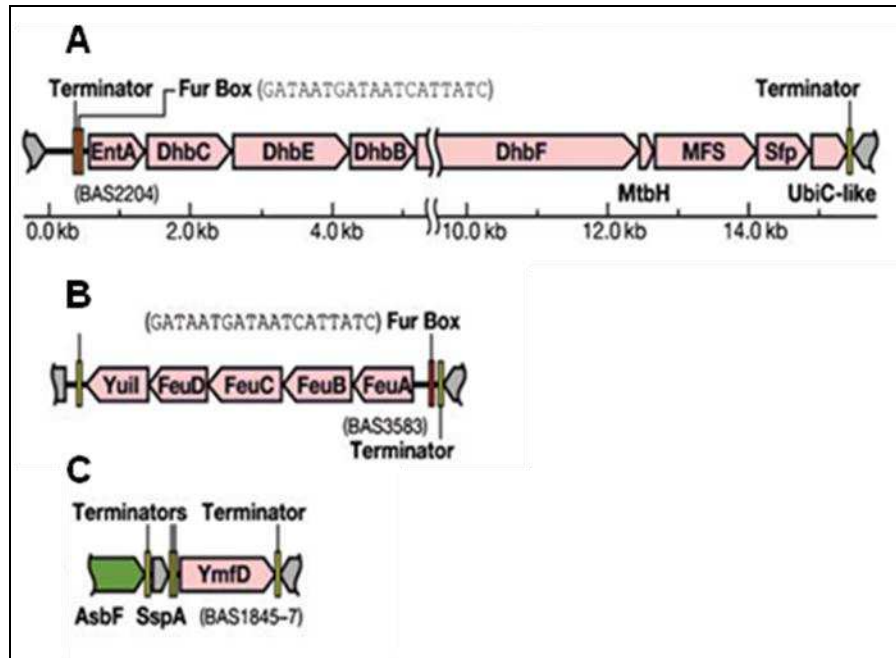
A

Terminator Fur Box (GATAATGATAATCATTATC) Terminator

EntA DhbC DhbE DhbB DhbF MFS Sfp

(BAS2204) MtbH UbiC-like

0.0 kb 2.0 kb 4.0 kb 10.0 kb 12.0 kb 14.0 kb

B

(GATAATGATAATCATTATC) Fur Box

YuiI FeuD FeuC FeuB FeuA

(BAS3583)
Terminator

C

Terminators Terminator

YmfD

AsbF SspA (BAS1845–7)